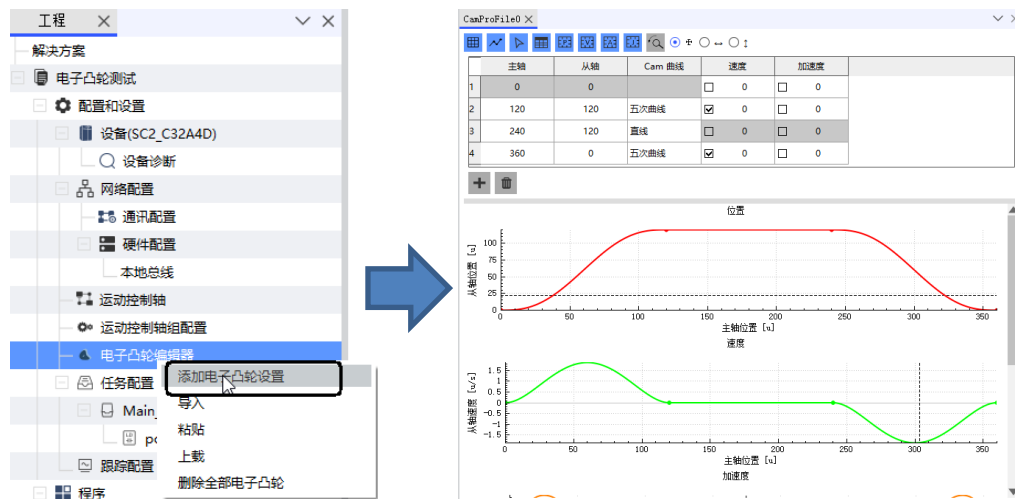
工程

解决方案
电子凸轮测试
配置和设置
设备(SC2_C32A4D)
设备诊断
网络配置
通讯配置
硬件配置
本地总线
运动控制轴
运动控制轴组配置
电子凸轮编辑器
任务配置
Main_
po
跟踪配置
程序

添加电子凸轮设置
导入
粘贴
上载
删除全部电子凸轮

CamProFile0

| | 主轴 | 从轴 | Cam 曲线 | 速度 | 加速度 |
|---|---|---|---|---|---|
| 1 | 0 | 0 | | ☐ 0 | ☐ 0 |
| 2 | 120 | 120 | 五次曲线 | ☑ 0 | ☐ 0 |
| 3 | 240 | 120 | 直线 | ☐ 0 | ☐ 0 |
| 4 | 360 | 0 | 五次曲线 | ☑ 0 | ☐ 0 |

位置
从轴位置 [u]
100
75
50
25
0
0 50 100 150 200 250 300 350
主轴位置 [u]

速度
从轴速度 [u/s]
1.5
1
0.5
0
-0.5
-1
-1.5
0 50 100 150 200 250 300 350
主轴位置 [u]
加速度